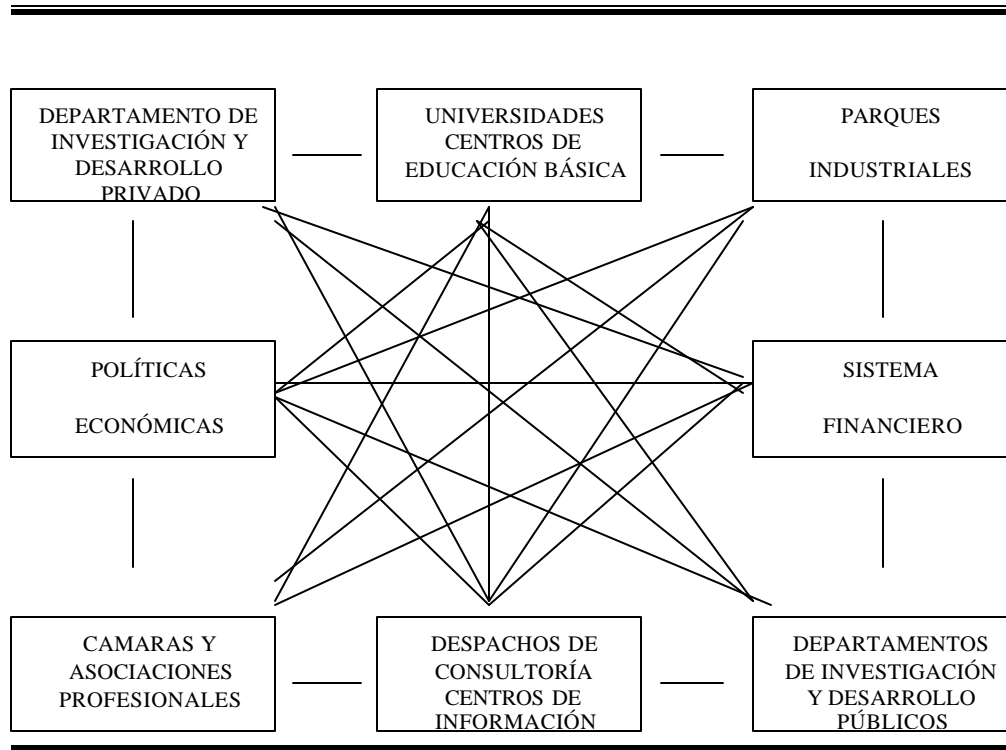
DEPARTAMENTO DE INVESTIGACIÓN Y DESARROLLO PRIVADO

UNIVERSIDADES CENTROS DE EDUCACIÓN BÁSICA

PARQUES

INDUSTRIALES

POLÍTICAS

ECONÓMICAS

SISTEMA

FINANCIERO

CAMARAS Y ASOCIACIONES PROFESIONALES

DESPACHOS DE CONSULTORÍA CENTROS DE INFORMACIÓN

DEPARTAMENTOS DE INVESTIGACIÓN Y DESARROLLO PÚBLICOS